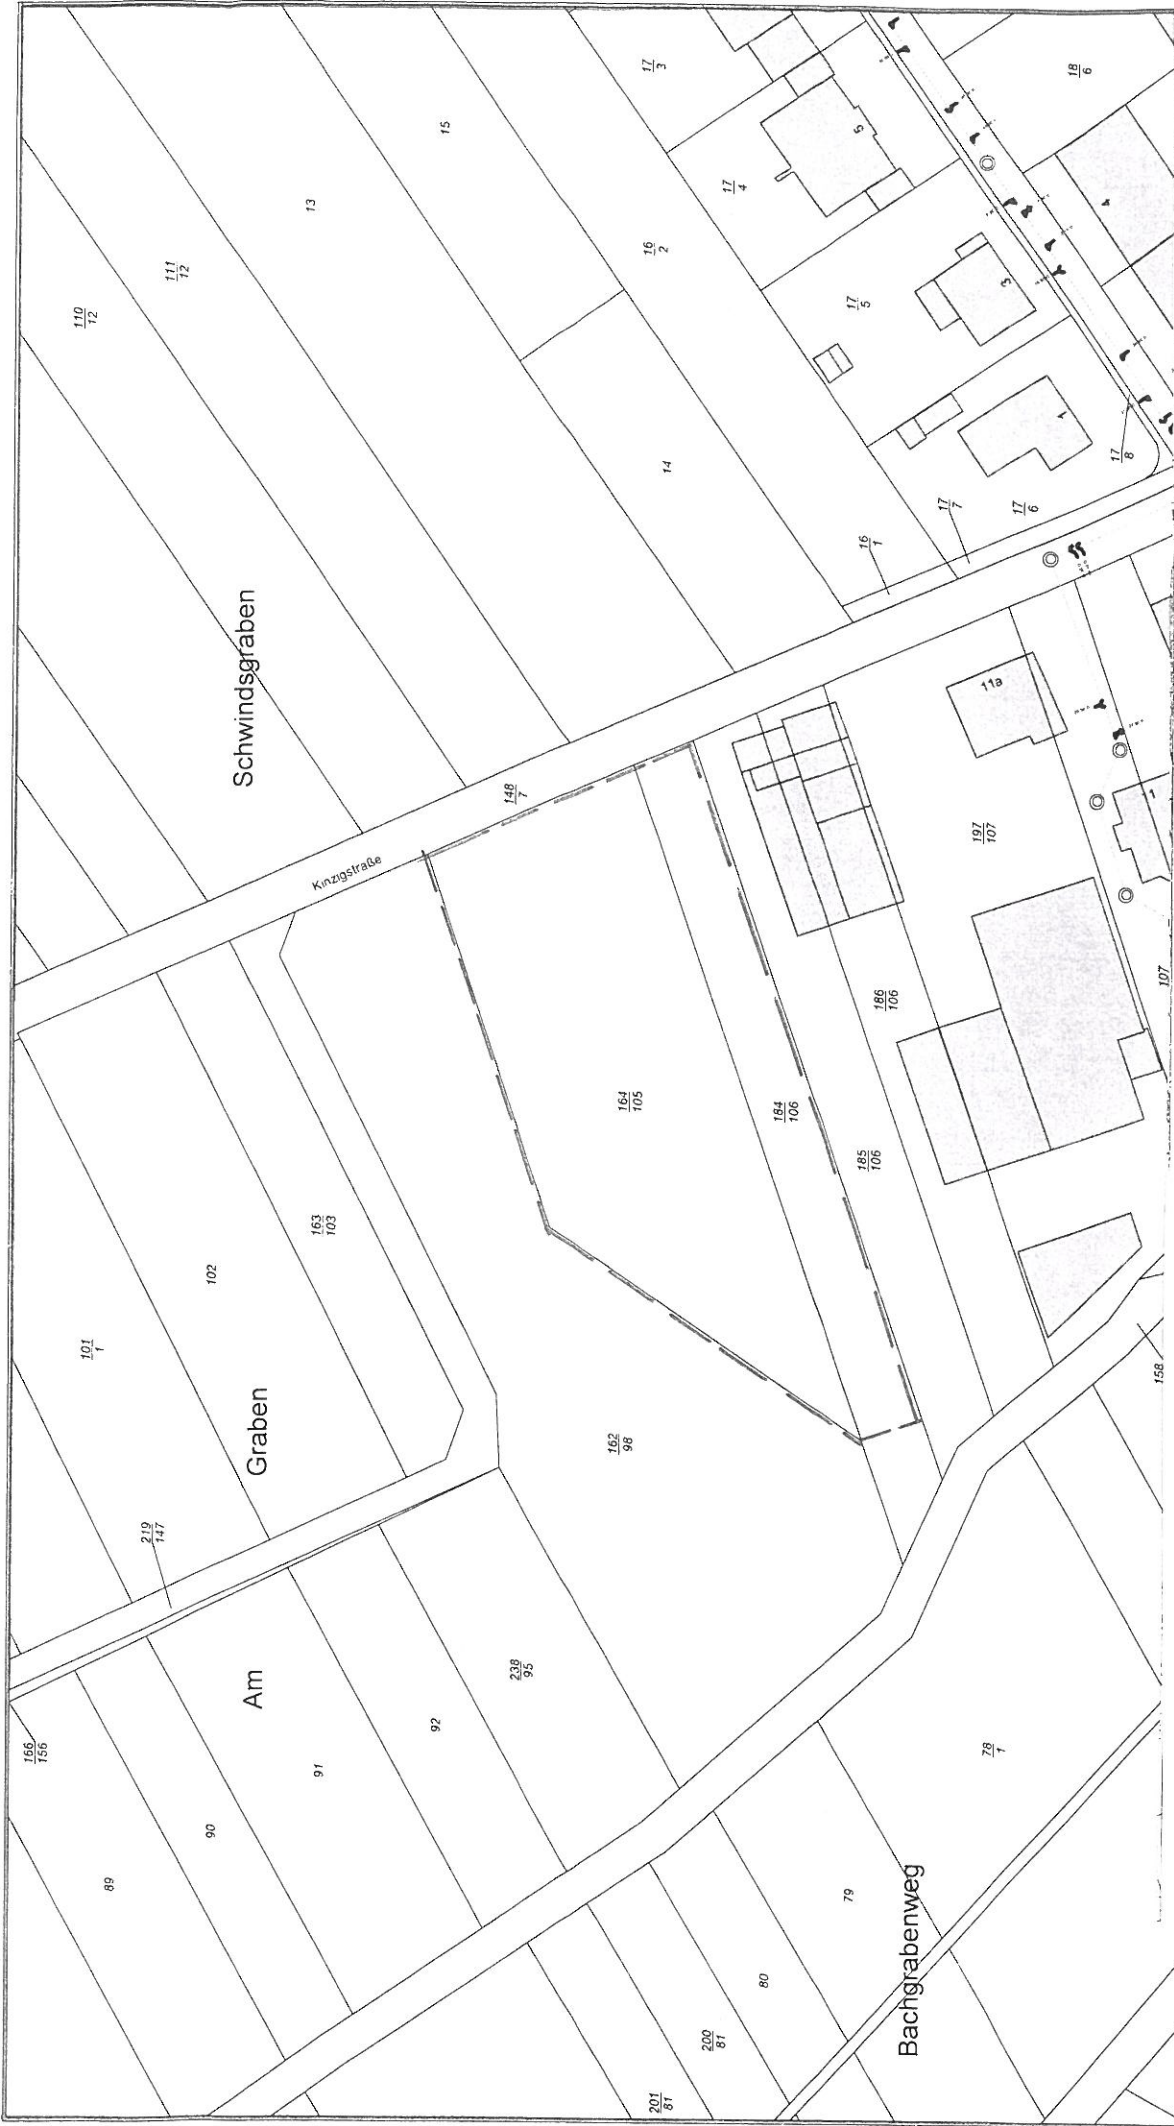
$\frac{110}{12}$

$\frac{111}{12}$

13

15

$\frac{17}{3}$

$\frac{18}{6}$

$\frac{16}{2}$

$\frac{17}{4}$

5

4

$\frac{17}{5}$

3

14

1

$\frac{17}{8}$

$\frac{17}{7}$

$\frac{17}{6}$

$\frac{16}{1}$

Schwindsgraben

11a

$\frac{148}{7}$

Kinzigstraße

1

$\frac{197}{107}$

107

$\frac{186}{106}$

$\frac{164}{105}$

$\frac{184}{106}$

$\frac{185}{106}$

102

$\frac{163}{103}$

$\frac{101}{1}$

Graben

$\frac{162}{98}$

158

$\frac{219}{147}$

Am

$\frac{238}{95}$

$\frac{166}{156}$

92

91

90

89

$\frac{78}{1}$

79

80

Bachgrabenweg

$\frac{200}{81}$

$\frac{201}{81}$